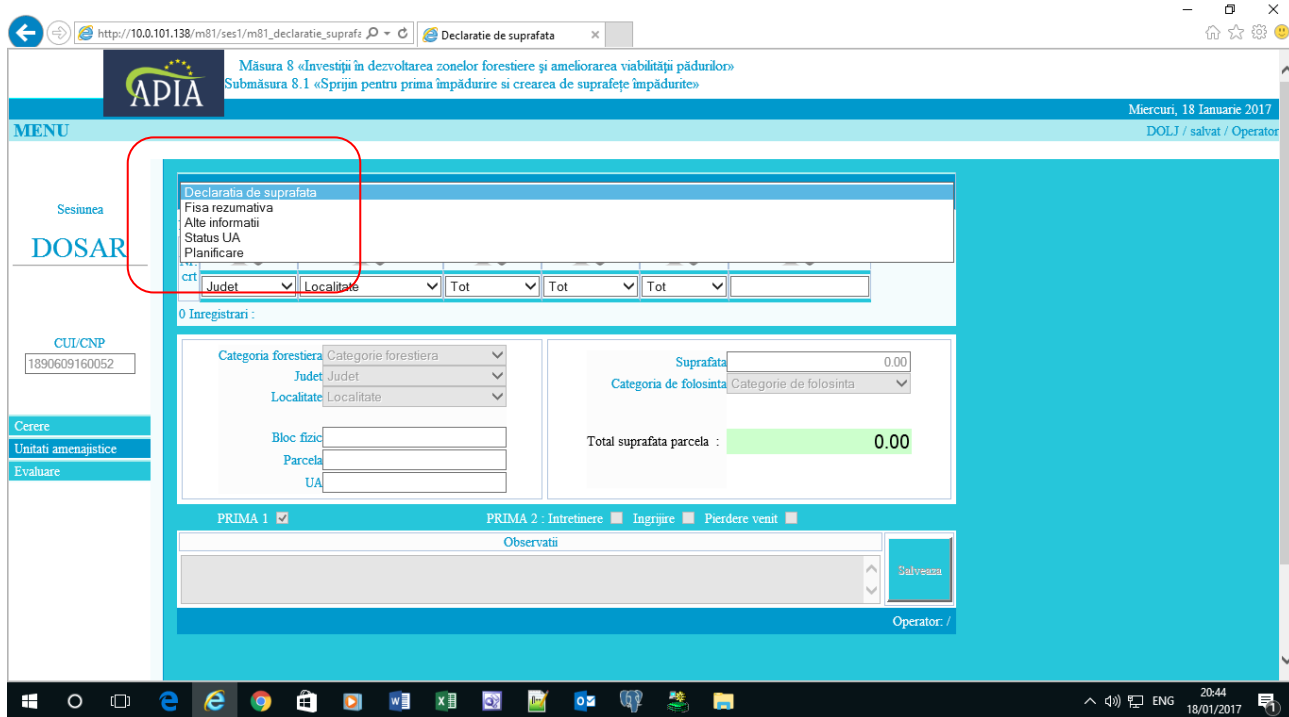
http://10.0.101.138/m81/ses1/m81_declaratie_suprafa
Declaratie de suprafata

APIA
Măsura 8 «Investiţii în dezvoltarea zonelor forestiere şi ameliorarea viabilităţii pădurilor»
Submăsura 8.1 «Sprijin pentru prima împădurire si crearea de suprafeţe împădurite»

Miercuri, 18 Ianuarie 2017
MENU
DOLJ / salvat / Operator

Sesiunea
DOSAR

CUI/CNP
1890609160052

Cerere
Unitati amenajistice
Evaluare

Declaratia de suprafata
Fisa rezumativa
Alte informatii
Status UA
Planificare

crt
Judet
Localitate
Tot
Tot
Tot

0 Inregistrari :

Categoria forestiera Categorie forestiera
Judet Judet
Localitate Localitate
Bloc fizic
Parcela
UA

Suprafata 0.00
Categoria de folosinta Categorie de folosinta
Total suprafata parcela : 0.00

PRIMA 1
PRIMA 2 : Intretinere Ingrijire Pierdere venit

Observatii
Salveaza

Operator: /

ENG 20:44 18/01/2017